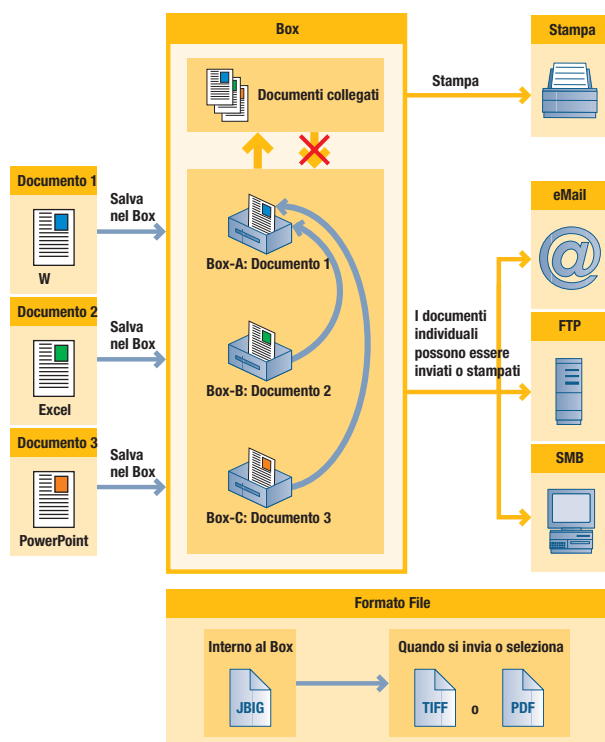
Box

Documenti collegati

Stampa

Stampa

Documento 1

W

Salva nel Box

Documento 2

Excel

Salva nel Box

Documento 3

PowerPoint

Salva nel Box

Box-A: Documento 1

Box-B: Documento 2

Box-C: Documento 3

I documenti individuali possono essere inviati o stampati

eMail

FTP

SMB

Formato File

Interno al Box

JBIG

Quando si invia o seleziona

TIFF

o

PDF